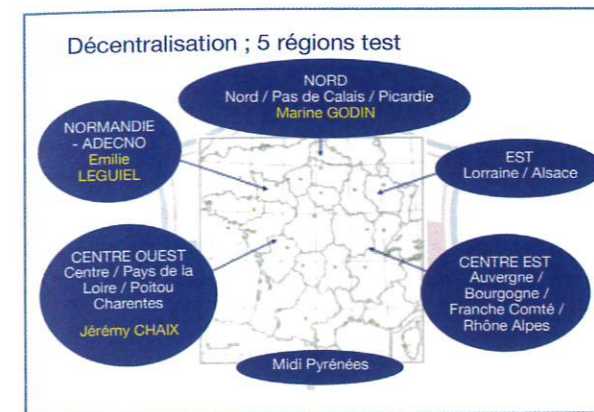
Décentralisation ; 5 régions test

NORD
Nord / Pas de Calais / Picardie
Marine GODIN

NORMANDIE - ADECNO
Emilie LEGUIEL

EST
Lorraine / Alsace

CENTRE OUEST
Centre / Pays de la Loire / Poitou Charentes
Jérémy CHAIX

CENTRE EST
Auvergne / Bourgogne / Franche Comté / Rhône Alpes

Midi Pyrénées